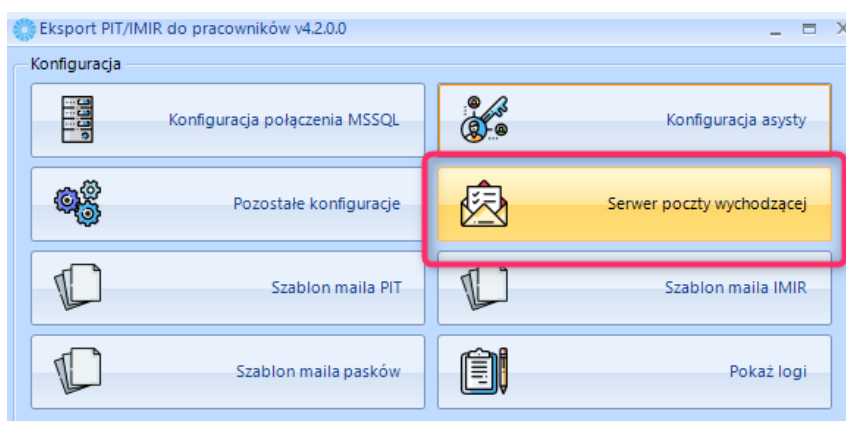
Eksport PIT/IMIR do pracowników v4.2.0.0

Konfiguracja

Konfiguracja połączenia MSSQL

Konfiguracja asysty

Pozostałe konfiguracje

Serwer poczty wychodzącej

Szablon maila PIT

Szablon maila IMIR

Szablon maila pasków

Pokaż logi